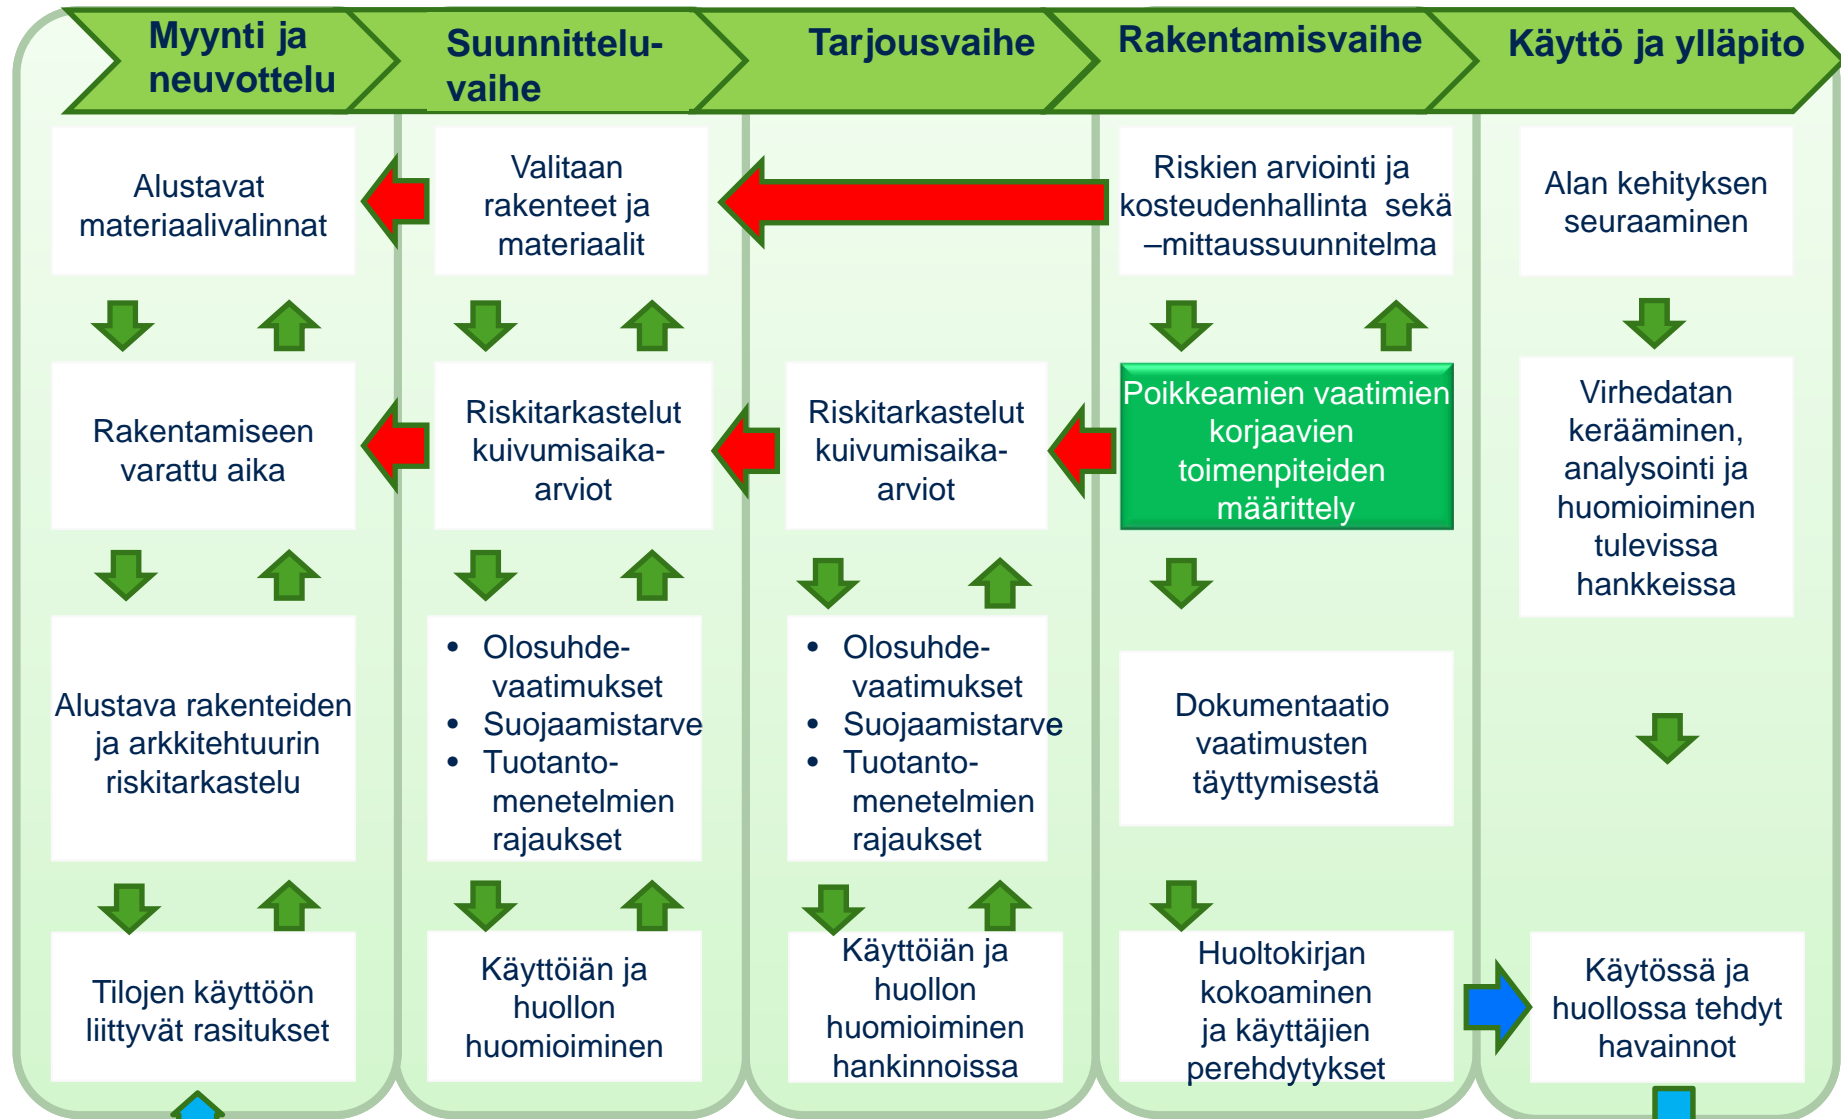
Myynti ja neuvottelu

Suunnitteluvaihe

Tarjousvaihe

Rakentamisvaihe

Käyttö ja ylläpito

Alustavat materiaalivalinnat

Valitaan rakenteet ja materiaalit

Riskien arviointi ja kosteudenhallinta sekä –mittaussuunnitelma

Alan kehityksen seuraaminen

Rakentamiseen varattu aika

Riskitarkastelut kuivumisaika-arviot

Riskitarkastelut kuivumisaika-arviot

Poikkeamien vaatimien korjaavien toimenpiteiden määrittely

Virhedatan kerääminen, analysointi ja huomioiminen tulevissa hankkeissa

Alustava rakenteiden ja arkkitehtuurin riskitarkastelu

- Olosuhde-vaatimukset
- Suojaamistarve
- Tuotanto-menetelmien rajaukset

- Olosuhde-vaatimukset
- Suojaamistarve
- Tuotanto-menetelmien rajaukset

Dokumentaatio vaatimusten täyttymisestä

Tilojen käyttöön liittyvät rasitukset

Käyttöiän ja huollon huomioiminen

Käyttöiän ja huollon huomioiminen hankinnoissa

Huoltokirjan kokoaminen ja käyttäjien perehdytykset

Käytössä ja huollossa tehdyt havainnot